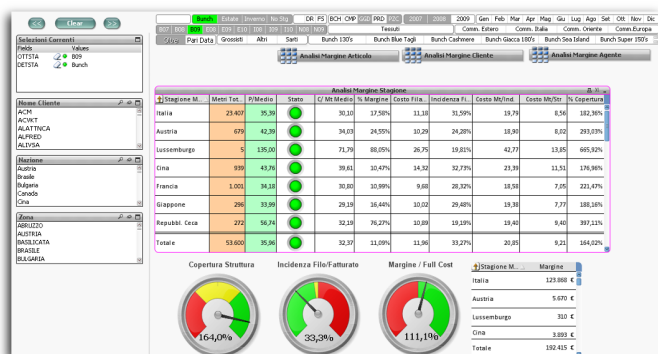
<< Clear >>

Bunch Estate | Inverno No Stg DR FS BCH CMP STG PRD CDC 2007 2008 2009 Gen Feb Mar Apr Mag Giu Lug Ago Set Ott Nov Dic

B07 B08 B09 E08 E09 E10 I08 I09 I10 N08 N09 Tessuti Comm. Estero Comm. Italia Comm. Oriente Comm.Europa

Pari Data Grossisti Altri Sarti Bunch 130's Bunch Blue Tagli Bunch Cashmere Bunch Giacca 180's Bunch Sea Island Bunch Super 150's

Analisi Margine Articolo Analisi Margine Cliente Analisi Margine Agente

Selezioni Correnti
Fields Values
OTTSTA B09
DETSTA Bunch

Nome Cliente
ACM
ACVKT
ALATTNCA
ALFRED
ALIVSA

Nazione
Austria
Brasile
Bulgaria
Canada
Cina

Zona
ABRUZZO
AUSTRIA
BASILICATA
BRASILE
BULGARIA

Analisi Margine Stagione

| Stagione M... | Metri Tot... | P/Medio | Stato | C/ Mt Medio | % Margine | Costo Filia... | Incidenza Fi... | Costo Mt/Ind. | Costo Mt/Str | % Copertura |
|---|---|---|---|---|---|---|---|---|---|---|
| Italia | 23.407 | 35,39 | | 30,10 | 17,58% | 11,18 | 31,59% | 19,79 | 8,56 | 182,36% |
| Austria | 679 | 42,39 | | 34,03 | 24,55% | 10,29 | 24,28% | 18,90 | 8,02 | 293,03% |
| Lussemburgo | 5 | 135,00 | | 71,79 | 88,05% | 26,75 | 19,81% | 42,77 | 13,85 | 665,92% |
| Cina | 939 | 43,76 | | 39,61 | 10,47% | 14,32 | 32,73% | 23,39 | 11,51 | 176,96% |
| Francia | 1.001 | 34,18 | | 30,80 | 10,99% | 9,68 | 28,32% | 18,58 | 7,05 | 221,47% |
| Giappone | 296 | 33,99 | | 29,19 | 16,44% | 10,02 | 29,48% | 19,38 | 7,77 | 188,16% |
| Repubbl. Ceca | 272 | 56,74 | | 32,19 | 76,27% | 10,89 | 19,19% | 19,40 | 9,40 | 397,11% |
| Totale | 53.600 | 35,96 | | 32,37 | 11,09% | 11,96 | 33,27% | 20,85 | 9,21 | 164,02% |

Copertura Struttura
164,0%

Incidenza Filo/Fatturato
33,3%

Margine / Full Cost
111,1%

| Stagione M... | Margine |
|---|---|
| Italia | 129.888 € |
| Austria | 5.670 € |
| Lussemburgo | 310 € |
| Cina | 3.893 € |
| Totale | 192.415 € |